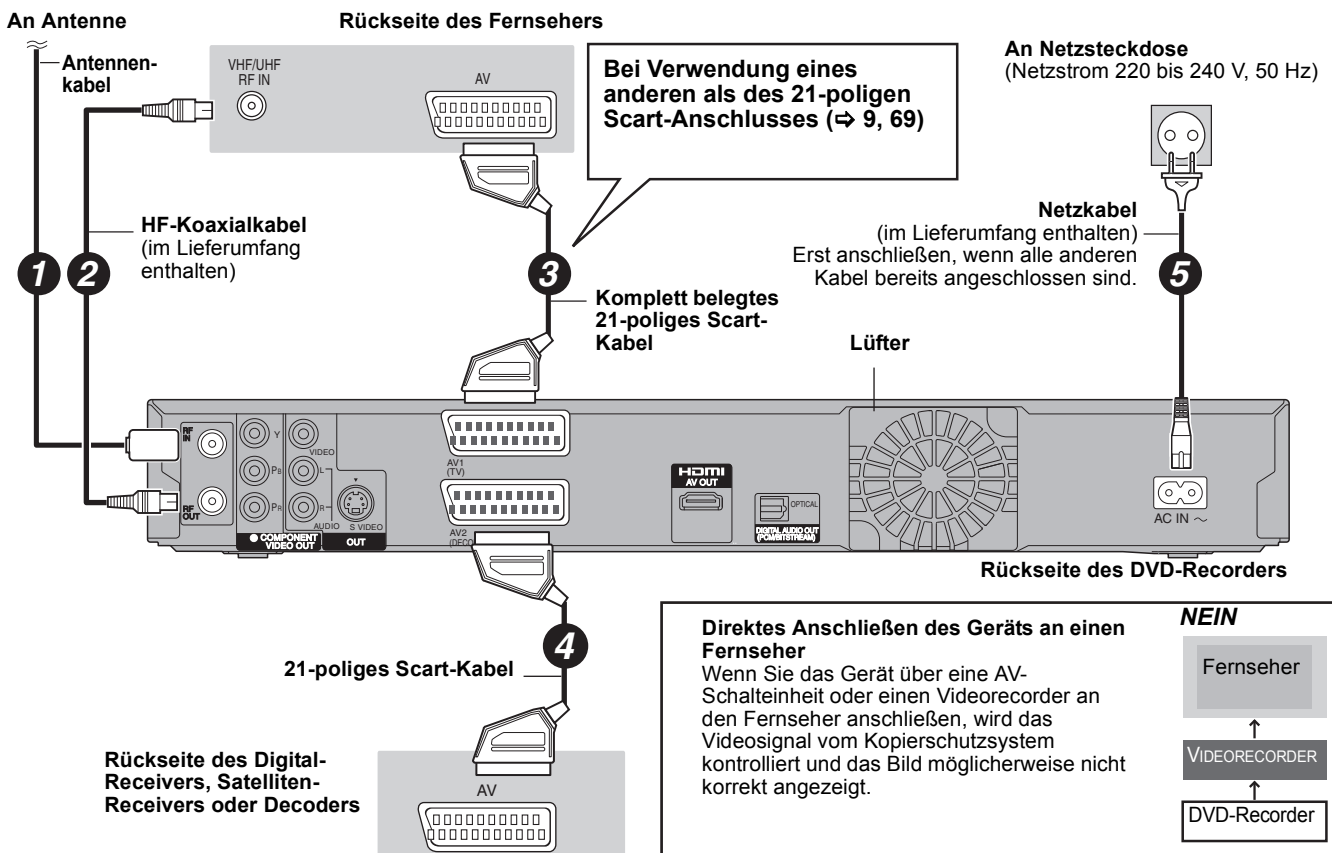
An Antenne

Antennenkabel

Rückseite des Fernsehers

VHF/UHF RF IN

AV

Bei Verwendung eines anderen als des 21-poligen Scart-Anschlusses (⇨ 9, 69)

An Netzsteckdose
(Netzstrom 220 bis 240 V, 50 Hz)

HF-Koaxialkabel
(im Lieferumfang enthalten)

1

2

3

Komplett belegtes 21-poliges Scart-Kabel

Netzkabel
(im Lieferumfang enthalten)
Erst anschließen, wenn alle anderen Kabel bereits angeschlossen sind.

5

Lüfter

RF IN

RF OUT

Y

PB

PR

COMPONENT VIDEO OUT

VIDEO

L

R

AUDIO

S VIDEO

OUT

AV1 (TV)

AV2 (DECODER)

HDMI AV OUT

OPTICAL

DIGITAL AUDIO OUT (PCM/BITSTREAM)

AC IN ~

Rückseite des DVD-Recorders

4

21-poliges Scart-Kabel

Rückseite des Digital-Receivers, Satelliten-Receivers oder Decoders

AV

Direktes Anschließen des Geräts an einen Fernseher
Wenn Sie das Gerät über eine AV-Schalteinheit oder einen Videorecorder an den Fernseher anschließen, wird das Videosignal vom Kopierschutzsystem kontrolliert und das Bild möglicherweise nicht korrekt angezeigt.

NEIN

Fernseher

VIDEORECORDER

DVD-Recorder